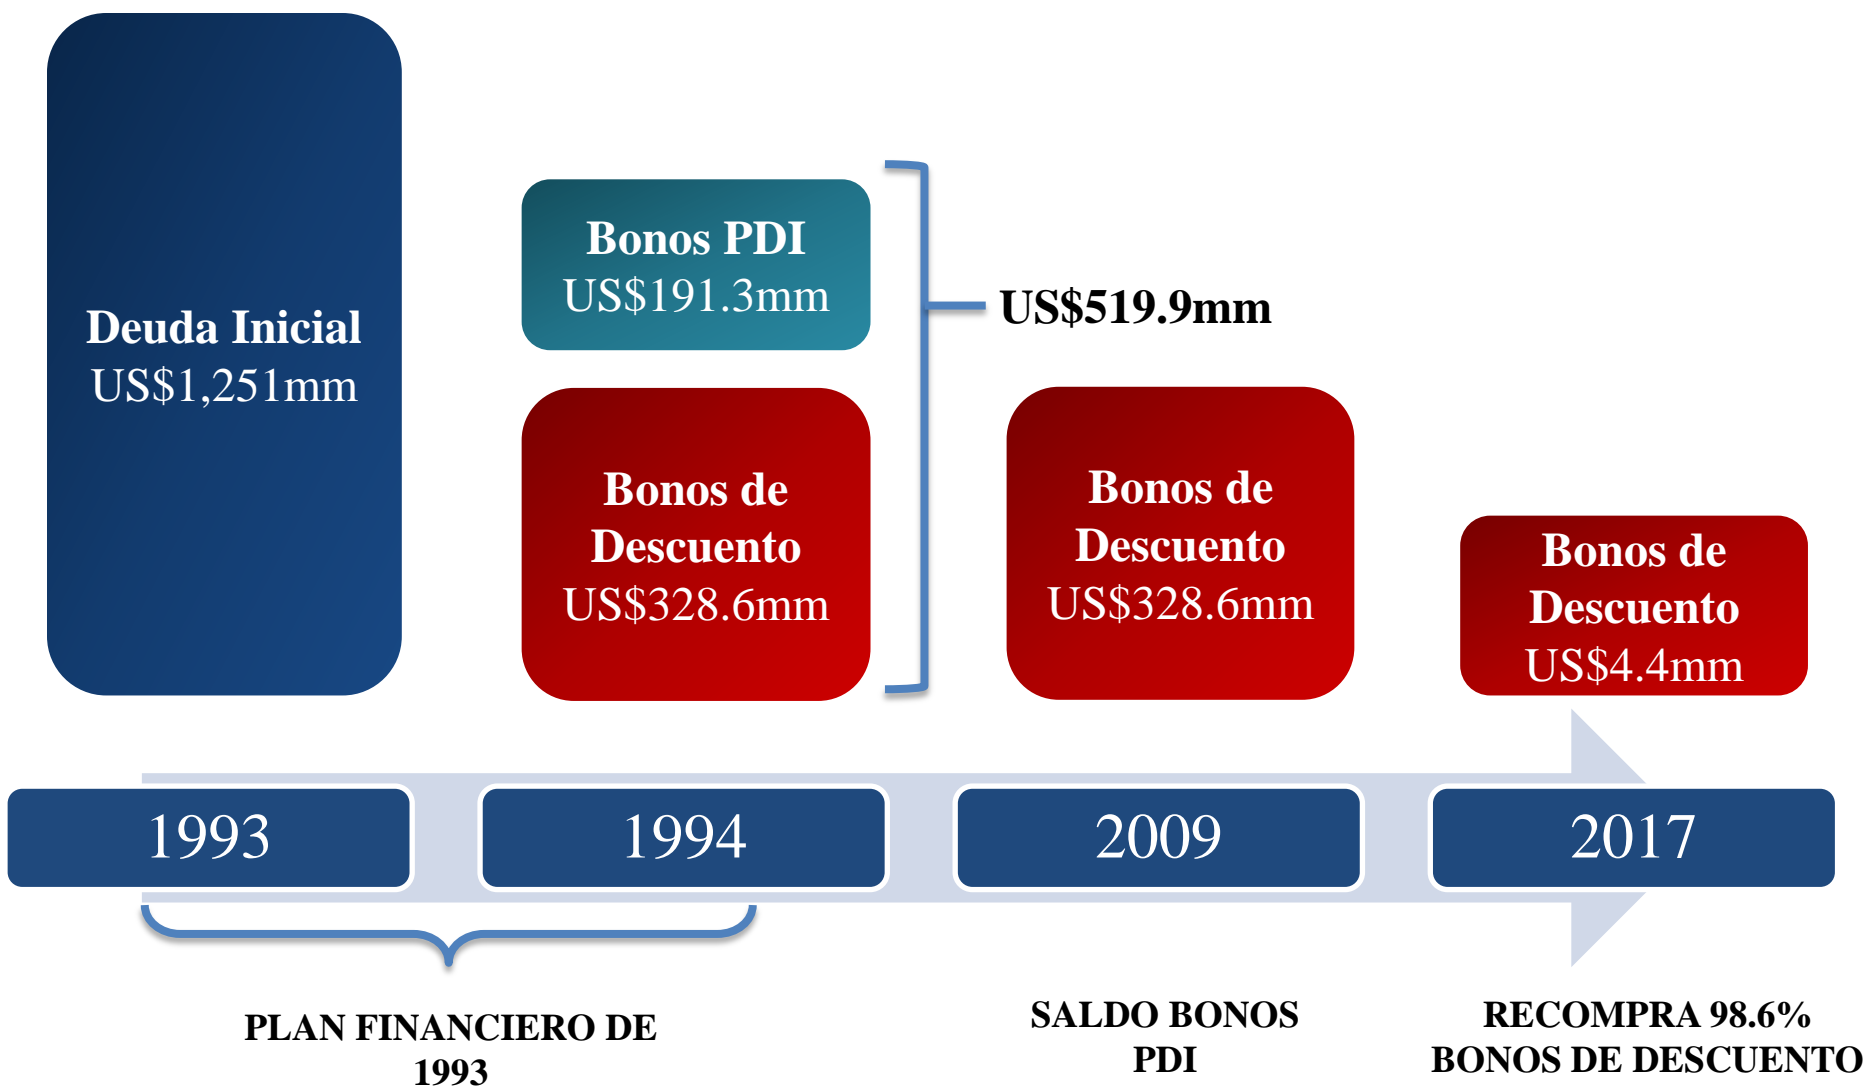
Deuda Inicial
US$1,251mm

Bonos PDI
US$191.3mm

Bonos de Descuento
US$328.6mm

US$519.9mm

Bonos de Descuento
US$328.6mm

Bonos de Descuento
US$4.4mm

1993

1994

2009

2017

PLAN FINANCIERO DE 1993

SALDO BONOS PDI

RECOMPRA 98.6% BONOS DE DESCUENTO